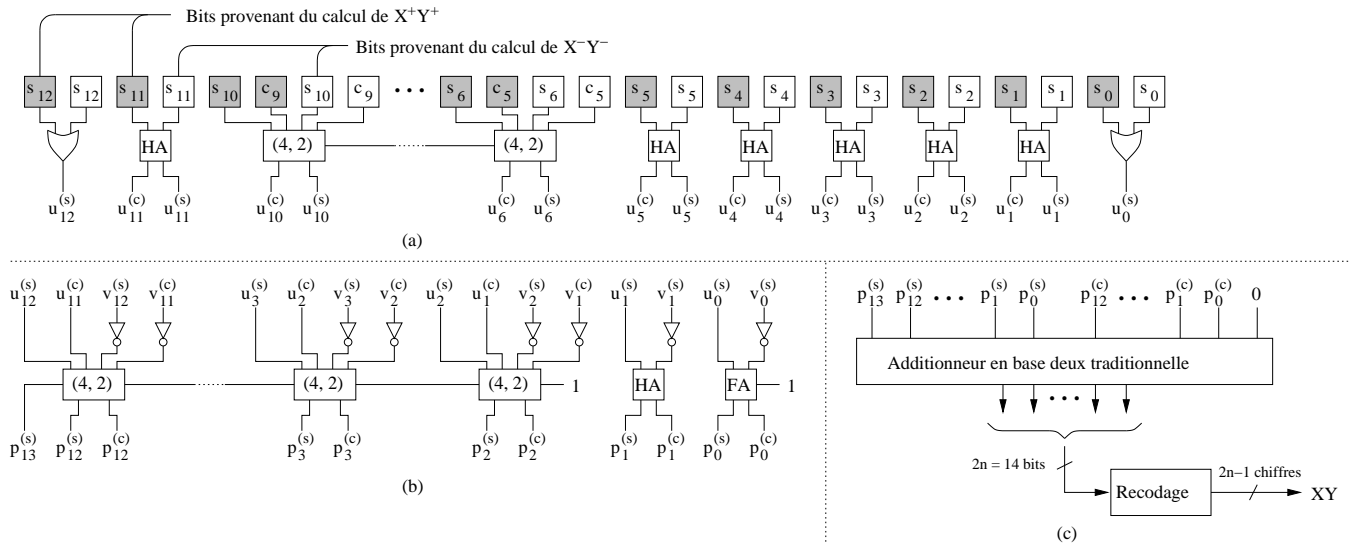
Bits provenant du calcul de $X^+Y^+$

Bits provenant du calcul de $X^-Y^-$

$s_{12}$ $s_{12}$ $s_{11}$ $s_{11}$ $s_{10}$ $c_9$ $s_{10}$ $c_9$ ... $s_6$ $c_5$ $s_6$ $c_5$ $s_5$ $s_5$ $s_4$ $s_4$ $s_3$ $s_3$ $s_2$ $s_2$ $s_1$ $s_1$ $s_0$ $s_0$

HA (4, 2) (4, 2) HA HA HA HA HA

$u_{12}^{(s)}$ $u_{11}^{(c)}$ $u_{11}^{(s)}$ $u_{10}^{(c)}$ $u_{10}^{(s)}$ $u_6^{(c)}$ $u_6^{(s)}$ $u_5^{(c)}$ $u_5^{(s)}$ $u_4^{(c)}$ $u_4^{(s)}$ $u_3^{(c)}$ $u_3^{(s)}$ $u_2^{(c)}$ $u_2^{(s)}$ $u_1^{(c)}$ $u_1^{(s)}$ $u_0^{(s)}$

(a)

$u_{12}^{(s)}$ $u_{11}^{(c)}$ $v_{12}^{(s)}$ $v_{11}^{(c)}$ $u_3^{(s)}$ $u_2^{(c)}$ $v_3^{(s)}$ $v_2^{(c)}$ $u_2^{(s)}$ $u_1^{(c)}$ $v_2^{(s)}$ $v_1^{(c)}$ $u_1^{(s)}$ $v_1^{(s)}$ $u_0^{(s)}$ $v_0^{(s)}$

(4, 2) (4, 2) (4, 2) 1 HA FA 1

$p_{13}^{(s)}$ $p_{12}^{(s)}$ $p_{12}^{(c)}$ $p_3^{(s)}$ $p_3^{(c)}$ $p_2^{(s)}$ $p_2^{(c)}$ $p_1^{(s)}$ $p_1^{(c)}$ $p_0^{(s)}$ $p_0^{(c)}$

(b)

$p_{13}^{(s)}$ $p_{12}^{(s)}$ ... $p_1^{(s)}$ $p_0^{(s)}$ $p_{12}^{(c)}$ ... $p_1^{(c)}$ $p_0^{(c)}$ 0

Additionneur en base deux traditionnelle

2n = 14 bits

Recodage

2n−1 chiffres

XY

(c)